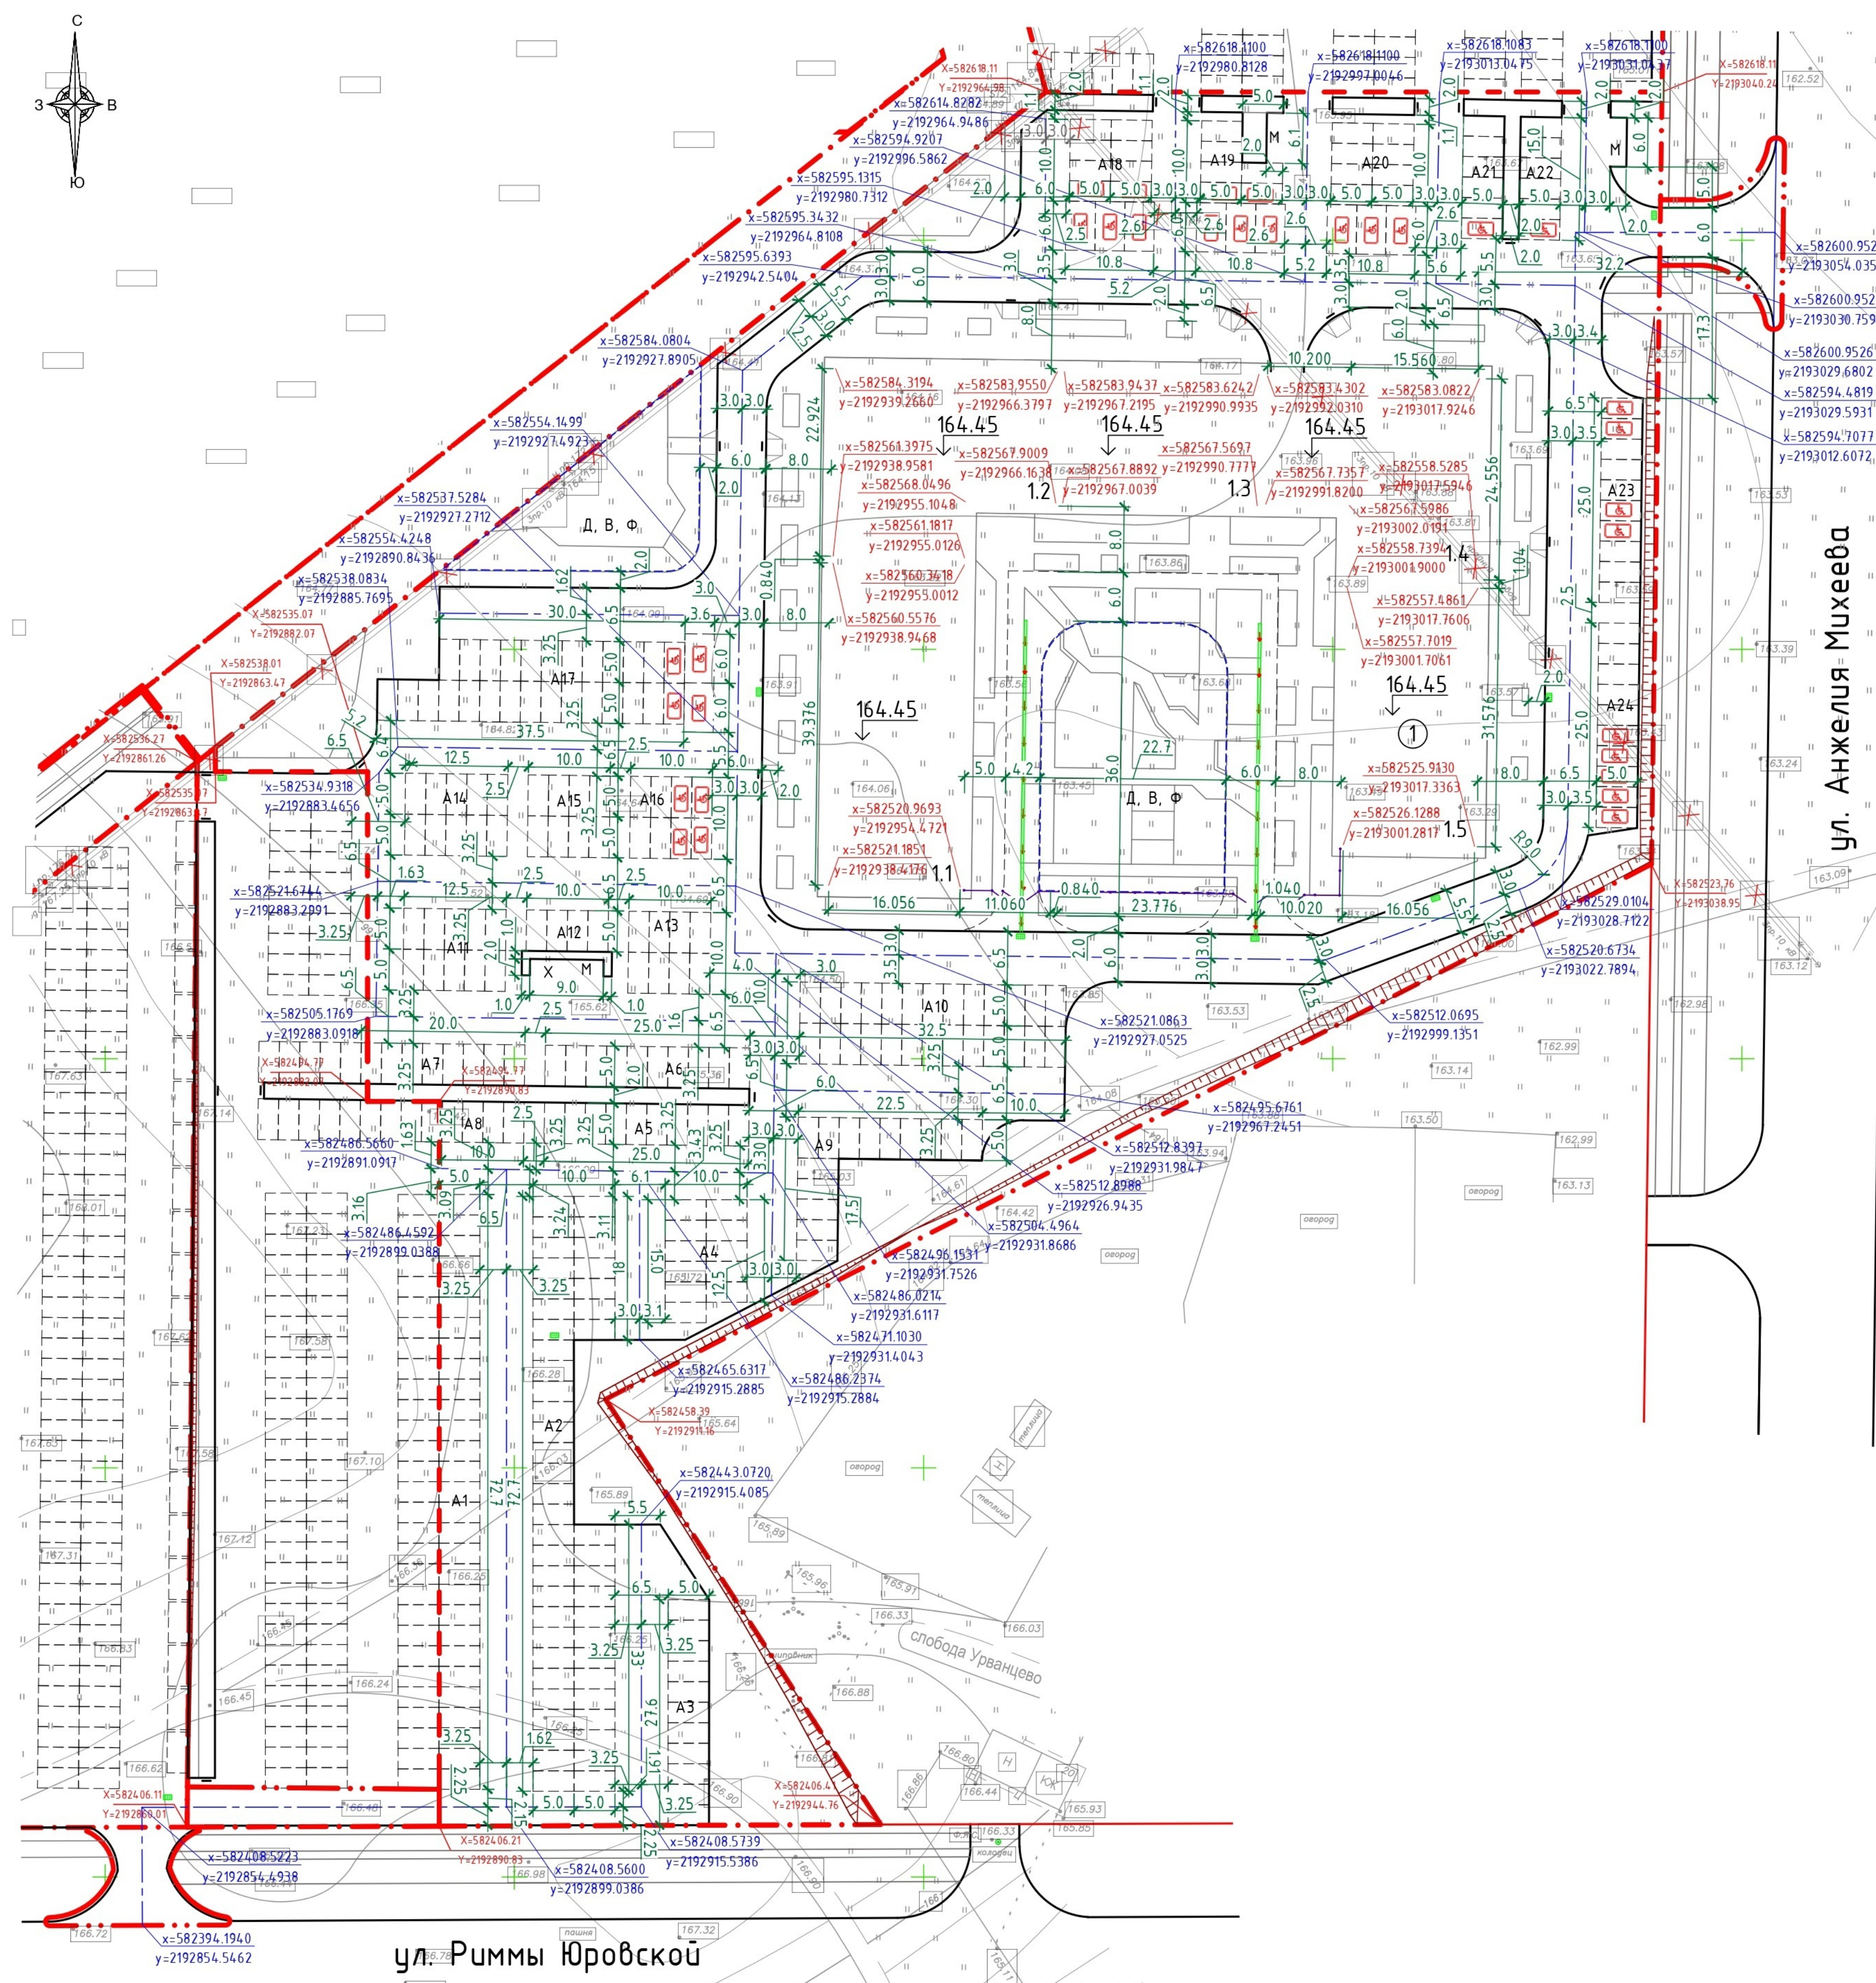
С
З
В
Ю

x=582618.11
Y=2192964.93
x=582618.1100
y=2192980.8128
x=582618.1100
y=2192997.0046
x=582618.1083
y=2193013.0475
x=582618.1100
y=2193031.0437
x=582618.11
Y=2193040.24
x=582614.8282
y=2192964.9486
x=582594.9207
y=2192996.5862
x=582595.1315
y=2192980.7312
x=582595.3432
y=2192964.8108
x=582595.6393
y=2192942.5404
x=582584.0804
y=2192927.8905
x=582554.1499
y=2192927.4923
x=582537.5284
y=2192927.2712
x=582554.4248
y=2192890.8436
x=582538.0834
y=2192885.7695
x=582535.07
Y=2192882.07
x=582538.01
Y=2192863.47
x=582536.27
Y=2192861.26
x=582535.17
Y=2192863.47
x=582534.9318
y=2192883.4656
x=582521.6744
y=2192883.2891
x=582505.1769
y=2192883.0918
x=582494.79
Y=2192882.07
x=582494.77
Y=2192890.83
x=582486.5660
y=2192891.0917
x=582486.4592
y=2192899.0388
x=582406.11
Y=2192869.01
x=582406.21
Y=2192890.83
x=582408.5223
y=2192854.4938
x=582408.5600
y=2192899.0386
x=582408.5739
y=2192915.5386
x=582394.1940
y=2192854.5462
x=582406.4
Y=2192944.76
x=582458.39
Y=2192914.16
x=582465.6317
y=2192915.2885
x=582486.2374
y=2192915.2884
x=582443.0720
y=2192915.4085
x=582471.1030
y=2192931.4043
x=582486.0214
y=2192931.6117
x=582496.1531
y=2192931.7526
x=582504.4964
y=2192931.8686
x=582512.8988
y=2192926.9435
x=582512.8397
y=2192931.9847
x=582495.6761
y=2192967.2451
x=582521.0863
y=2192927.0525
x=582512.0695
y=2192999.1351
x=582520.6734
y=2193022.7894
x=582529.0104
y=2193028.7122
x=582523.76
Y=2193038.95
x=582600.9526
y=2193054.0354
x=582600.9526
y=2193030.7597
x=582600.9526
y=2193029.6802
x=582594.4819
y=2193029.5931
x=582594.7077
y=2193012.6072
x=582584.3194
y=2192939.2660
x=582583.9550
y=2192966.3797
x=582583.9437
y=2192967.2195
x=582583.6242
y=2192990.9935
x=582583.4302
y=2192992.0310
x=582583.0822
y=2193017.9246
x=582561.3975
y=2192938.9581
x=582567.9009
y=2192966.1638
x=582567.8892
y=2192967.0039
x=582567.5697
y=2192990.7777
x=582567.7357
y=2192991.8200
x=582558.5285
y=2193017.5946
x=582567.5986
y=2193002.0191
x=582558.7391
y=2193001.9000
x=582557.4861
y=2193017.7606
x=582557.7019
y=2193001.7061
x=582568.0496
y=2192955.1048
x=582561.1817
y=2192955.0126
x=582560.3418
y=2192955.0012
x=582560.5576
y=2192938.9468
x=582525.9130
y=2193017.3363
x=582526.1288
y=2193001.2817
x=582520.9693
y=2192954.4721
x=582521.1851
y=2192938.4176
164.45
164.45
164.45
164.45
164.45
1.1
1.2
1.3
1.4
1.5
1
Д, В, Ф
Д, В, Ф
A1
A2
A3
A4
A5
A6
A7
A8
A9
A10
A11
A12
A13
A14
A15
A16
A17
A18
A19
A20
A21
A22
A23
A24
Х
М
М
М
ул. Анжелия Михеева
ул. Риммы Юровской
слобода Урванцево
огород
огород
огород
огород
теплица
теплица
колодец
пашня